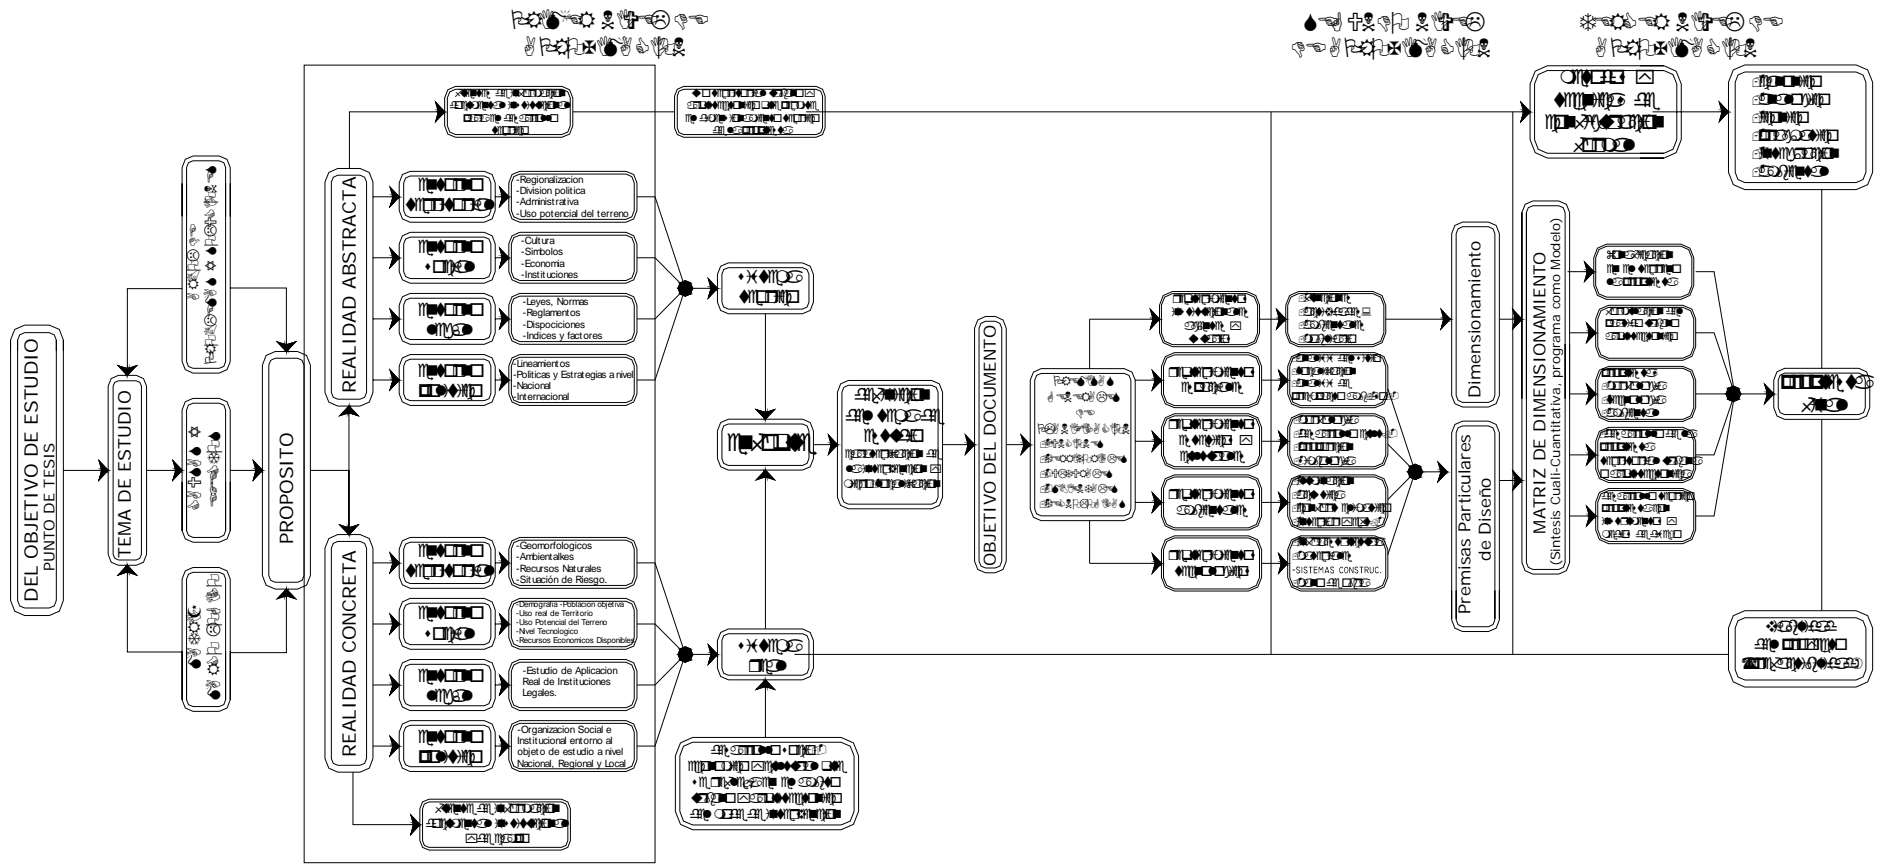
DEL OBJETIVO DE ESTUDIO
PUNTO DE TESIS

TEMA DE ESTUDIO

PROPOSITO

REALIDAD ABSTRACTA

REALIDAD CONCRETA

-Regionalizacion
-Division politica
-Administrativa
-Uso potencial del terreno

-Cultura
-Simbolos
-Economia
-Instituciones

-Leyes, Normas
-Reglamentos
-Dispociciones
-Indices y factores

-Lineamientos
-Politicas y Estrategias a nivel
-Nacional
-Internacional

-Geomorfologicos
-Ambientalkes
-Recursos Naturales
-Situación de Riesgo.

-Demografia -Poblacion objetiva
-Uso real de Territorio
-Uso Potencial del Terreno
-Nivel Tecnologico
-Recursos Economicos Disponibles

-Estudio de Aplicacion Real de Instituciones Legales.

-Organizacion Social e Institucional entorno al objeto de estudio a nivel Nacional, Regional y Local

OBJETIVO DEL DOCUMENTO

-SISTEMAS CONSTRUC.

Dimensionamiento

Premisas Particulares de Diseño

MATRIZ DE DIMENSIONAMIENTO
(Sintesis Cuali-Cuantitativa, programa como Modelo)